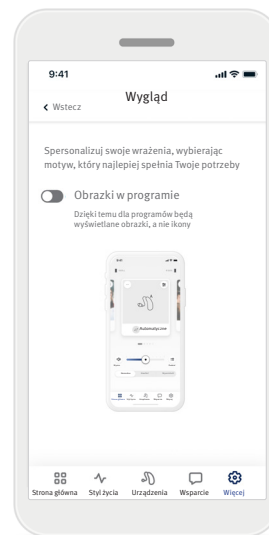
9:41

Wstecz

Wygląd

Spersonalizuj swoje wrażenia, wybierając motyw, który najlepiej spełnia Twoje potrzeby

Obrazki w programie

Dzięki temu dla programów będą wyświetlane obrazki, a nie ikony

Automatyczne

Strona główna Styl życia Urządzenia Wsparcie Więcej